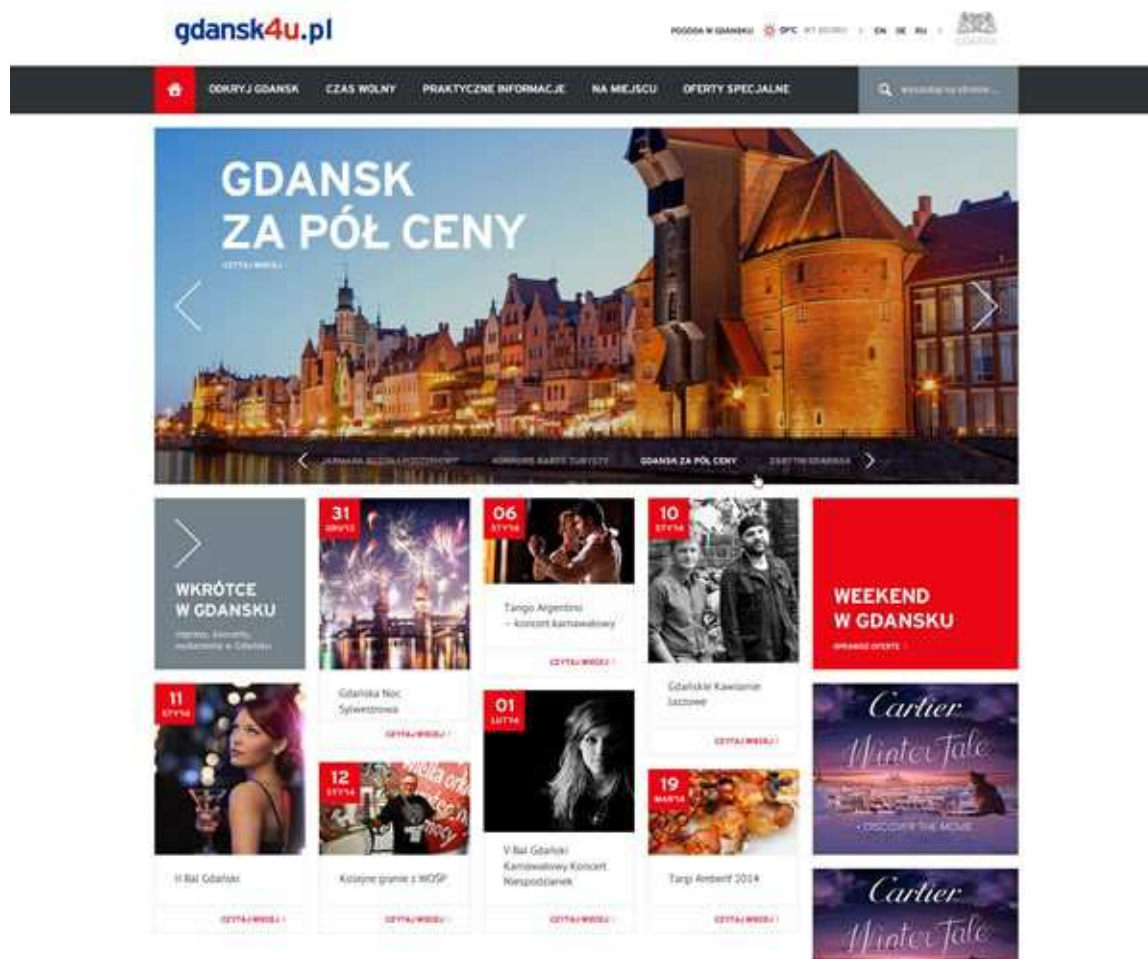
gdansk4u.pl

POGODA W GDANSKU 0°C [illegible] | EN DE RU |

ODKRYJ GDANSK CZAS WOLNY PRAKTYCZNE INFORMACJE NA MIEJSCU OFERTY SPECJALNE

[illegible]

GDANSK ZA PÓŁ CENY

CZYTAJ WIĘCEJ

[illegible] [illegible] GDANSK ZA PÓŁ CENY ZABYTKI GDANSKA

WKRÓTCE W GDANSKU

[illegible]

31 GRU'13

Gdańska Noc Sylwestrowa

CZYTAJ WIĘCEJ

06 STY'14

Tango Argentino – koncert karnawałowy

CZYTAJ WIĘCEJ

10 STY'14

Gdańskie Kawiarnie Jazzowe

CZYTAJ WIĘCEJ

WEEKEND W GDANSKU

SPRAWDŹ OFERTĘ

11 STY'14

II Bal Gdański

CZYTAJ WIĘCEJ

12 STY'14

Kolejne granie z WOŚP

CZYTAJ WIĘCEJ

01 LUT'14

V Bal Gdański Karnawałowy Koncert Niespodzianek

CZYTAJ WIĘCEJ

19 MARCA

Targi Amberif 2014

CZYTAJ WIĘCEJ

Cartier Winter Tale

DISCOVER THE MOVIE

Cartier Winter Tale